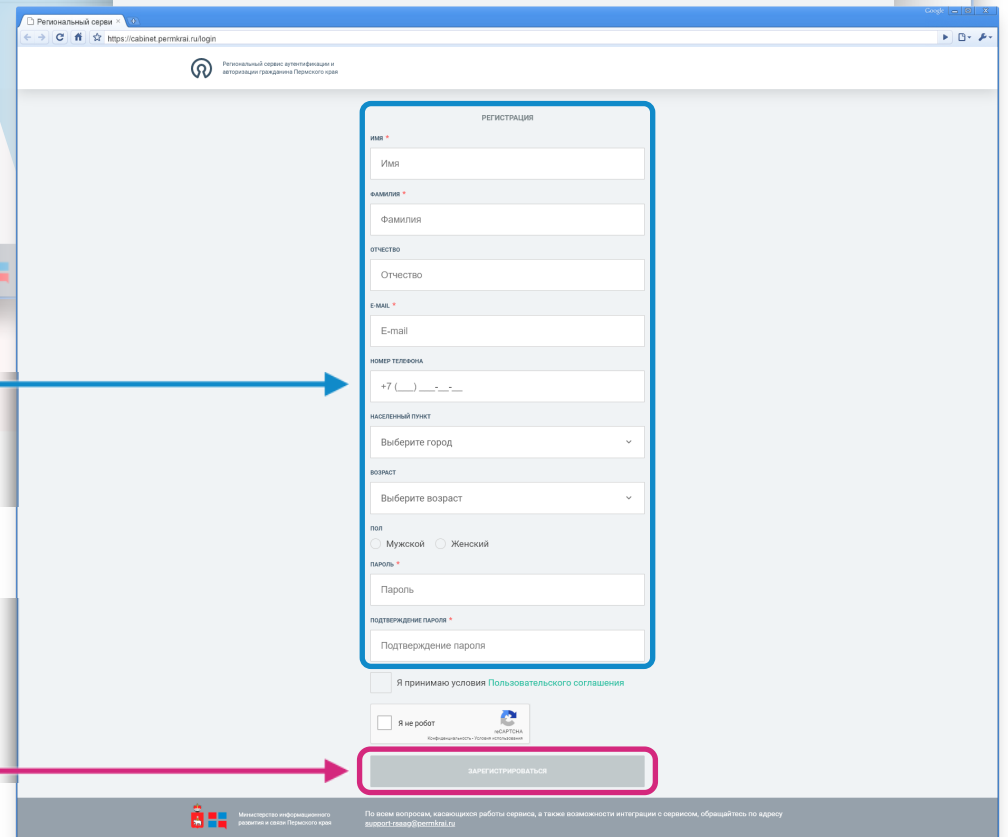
Региональный серви ×

Google

https://cabinet.permkrai.ru/login

Региональный сервис аутентификации и авторизации гражданина Пермского края

РЕГИСТРАЦИЯ

ИМЯ *

Имя

ФАМИЛИЯ *

Фамилия

ОТЧЕСТВО

Отчество

E-MAIL *

E-mail

НОМЕР ТЕЛЕФОНА

+7 (___) ___-__-__

НАСЕЛЕННЫЙ ПУНКТ

Выберите город

ВОЗРАСТ

Выберите возраст

ПОЛ

Мужской Женский

ПАРОЛЬ *

Пароль

ПОДТВЕРЖДЕНИЕ ПАРОЛЯ *

Подтверждение пароля

Я принимаю условия Пользовательского соглашения

Я не робот

reCAPTCHA

Конфиденциальность - Условия использования

ЗАРЕГИСТРИРОВАТЬСЯ

Министерство информационного развития и связи Пермского края

По всем вопросам, касающихся работы сервиса, а также возможности интеграции с сервисом, обращайтесь по адресу support-rsaag@permkrai.ru